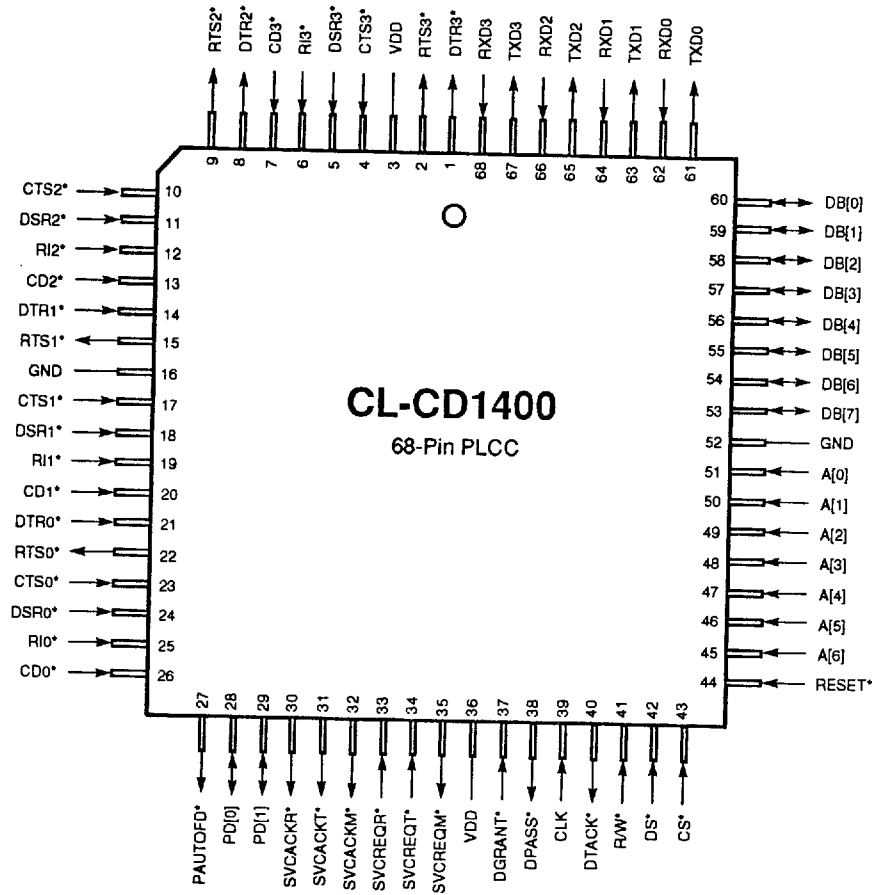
RTS2* DTR2* CD3* RI3* DSR3* CTS3* VDD RTS3* DTR3* RXD3 TXD3 RXD2 TXD2 RXD1 TXD1 RXD0 TXD0

9 8 7 6 5 4 3 2 1 68 67 66 65 64 63 62 61

CTS2* 10
DSR2* 11
RI2* 12
CD2* 13
DTR1* 14
RTS1* 15
GND 16
CTS1* 17
DSR1* 18
RI1* 19
CD1* 20
DTR0* 21
RTS0* 22
CTS0* 23
DSR0* 24
RI0* 25
CD0* 26

60 DB[0]
59 DB[1]
58 DB[2]
57 DB[3]
56 DB[4]
55 DB[5]
54 DB[6]
53 DB[7]
52 GND
51 A[0]
50 A[1]
49 A[2]
48 A[3]
47 A[4]
46 A[5]
45 A[6]
44 RESET*

CL-CD1400
68-Pin PLCC

27 28 29 30 31 32 33 34 35 36 37 38 39 40 41 42 43

PAUTOFD* PD[0] PD[1] SVCACKR* SVCACKT* SVCACKM* SVCREQR* SVCREQT* SVCREQM* VDD DGRANT* DPASS* CLK DTACK* R/W* DS* CS*